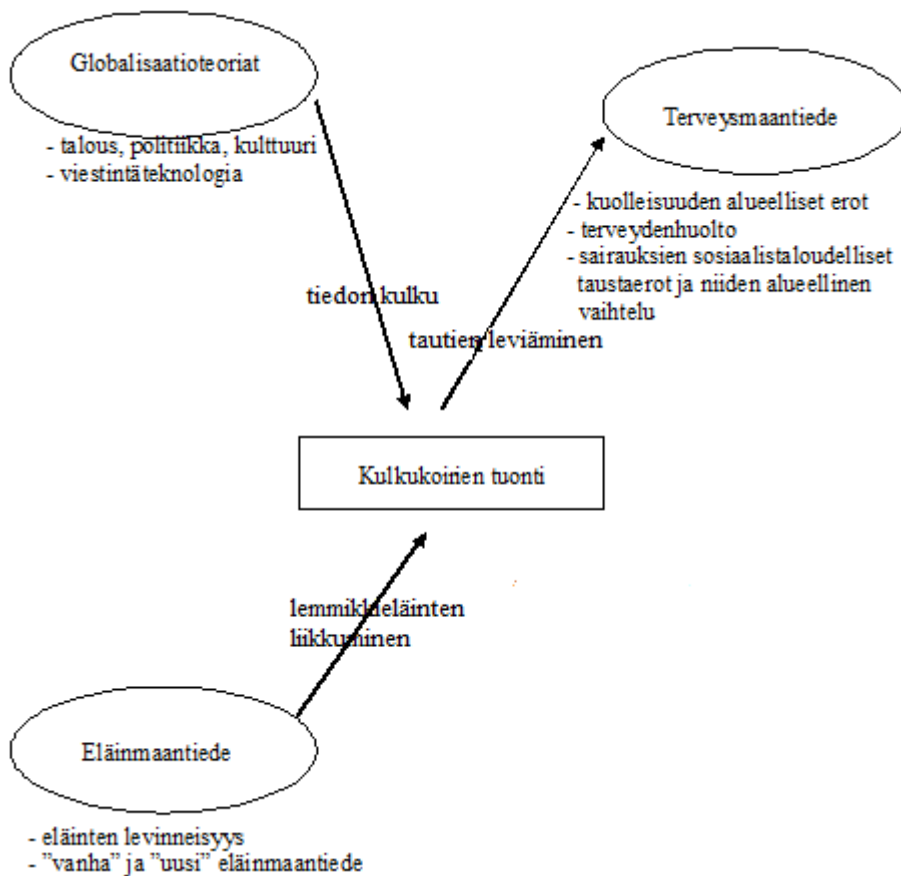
Globalisaatioteoriat

- talous, politiikka, kulttuuri
- viestintäteknologia

Terveysmaantiede

- kuolleisuuden alueelliset erot
- terveydenhuolto
- sairauksien sosiaalistaloudelliset taustaerot ja niiden alueellinen vaihtelu

tiedon kulku

tautien leviäminen

Kulkukoirien tuonti

lemmikkieläinten liikkuminen

Eläinmaantiede

- eläinten levinneisyys
- "vanha" ja "uusi" eläinmaantiede